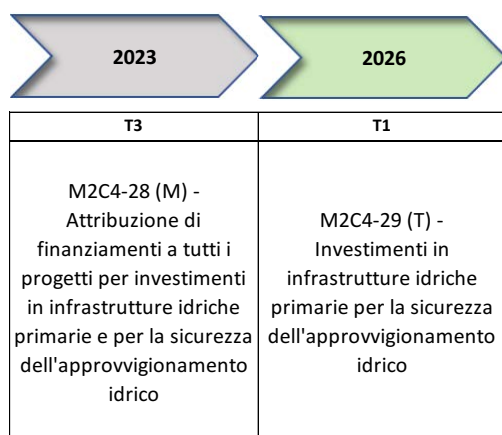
2023

2026

| T3 | T1 |
|---|---|
| M2C4-28 (M) - Attribuzione di finanziamenti a tutti i progetti per investimenti in infrastrutture idriche primarie e per la sicurezza dell'approvvigionamento idrico | M2C4-29 (T) - Investimenti in infrastrutture idriche primarie per la sicurezza dell'approvvigionamento idrico |